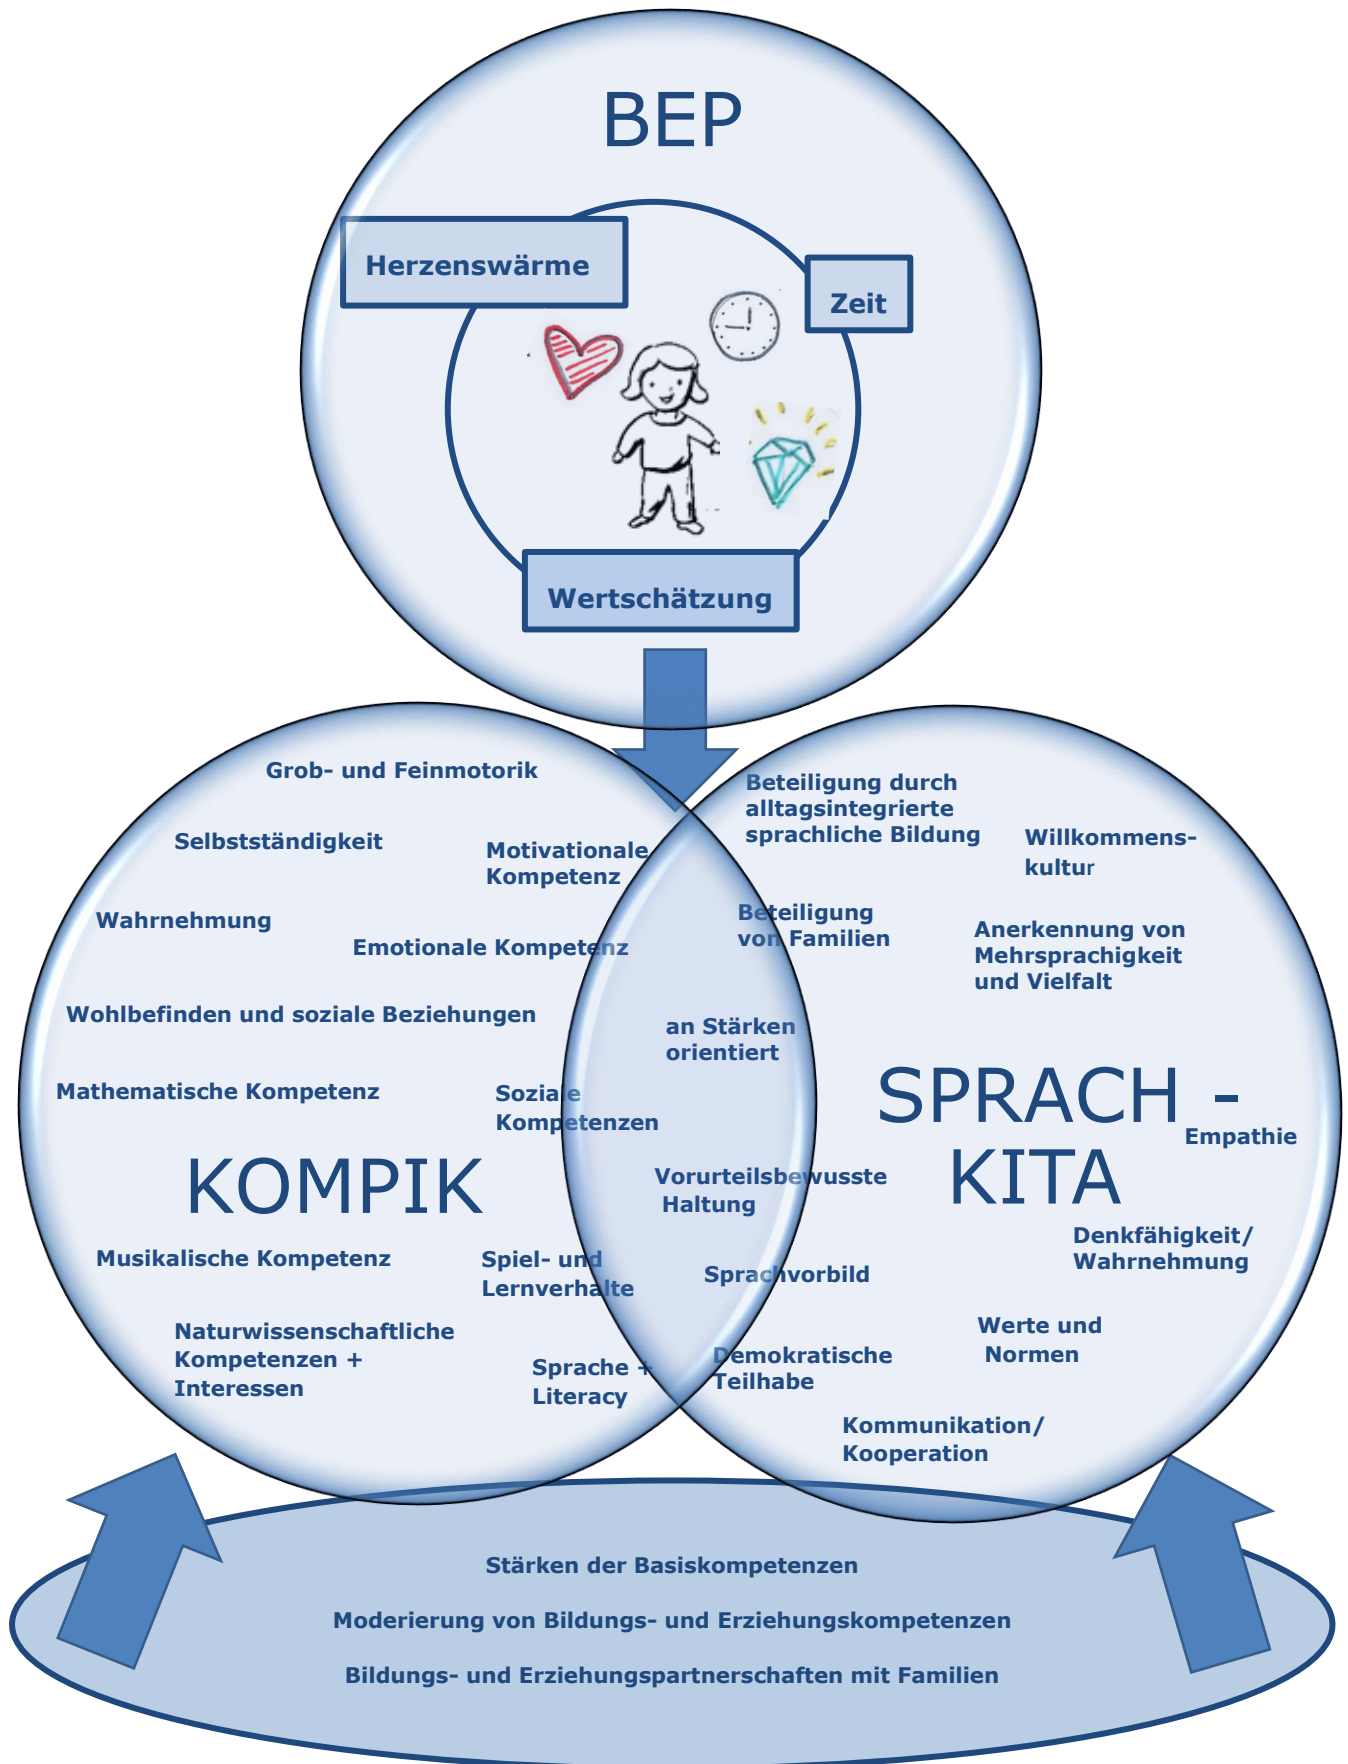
BEP

Herzenswärme

Zeit

Wertschätzung

Grob- und Feinmotorik

Selbstständigkeit

Motivationale Kompetenz

Wahrnehmung

Emotionale Kompetenz

Wohlbefinden und soziale Beziehungen

Mathematische Kompetenz

Soziale Kompetenzen

KOMPIK

Musikalische Kompetenz

Spiel- und Lernverhalte

Naturwissenschaftliche Kompetenzen + Interessen

Sprache + Literacy

Beteiligung durch alltagsintegrierte sprachliche Bildung

Willkommens-kultur

Beteiligung von Familien

Anerkennung von Mehrsprachigkeit und Vielfalt

an Stärken orientiert

SPRACH - KITA

Empathie

Vorurteilsbewusste Haltung

Denkfähigkeit/ Wahrnehmung

Sprachvorbild

Werte und Normen

Demokratische Teilhabe

Kommunikation/ Kooperation

Stärken der Basiskompetenzen

Moderierung von Bildungs- und Erziehungskompetenzen

Bildungs- und Erziehungspartnerschaften mit Familien